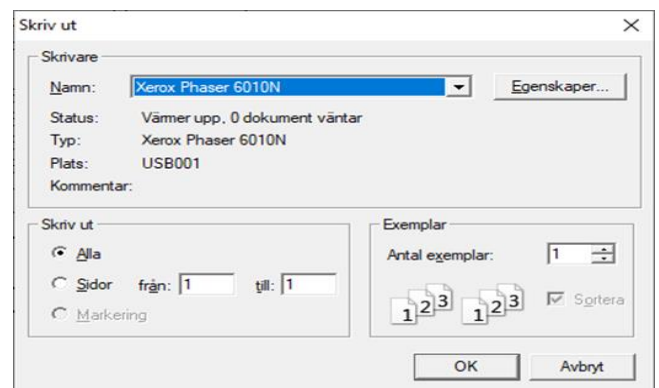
Skriv ut
×
Skrivare
Namn: Xerox Phaser 6010N
Egenskaper...
Status: Värmer upp, 0 dokument väntar
Typ: Xerox Phaser 6010N
Plats: USB001
Kommentar:

Skriv ut
Alla
Sidor från: 1 till: 1
Markering

Exemplar
Antal exemplar: 1
1 2 3 1 2 3
Sortera

OK
Avbryt